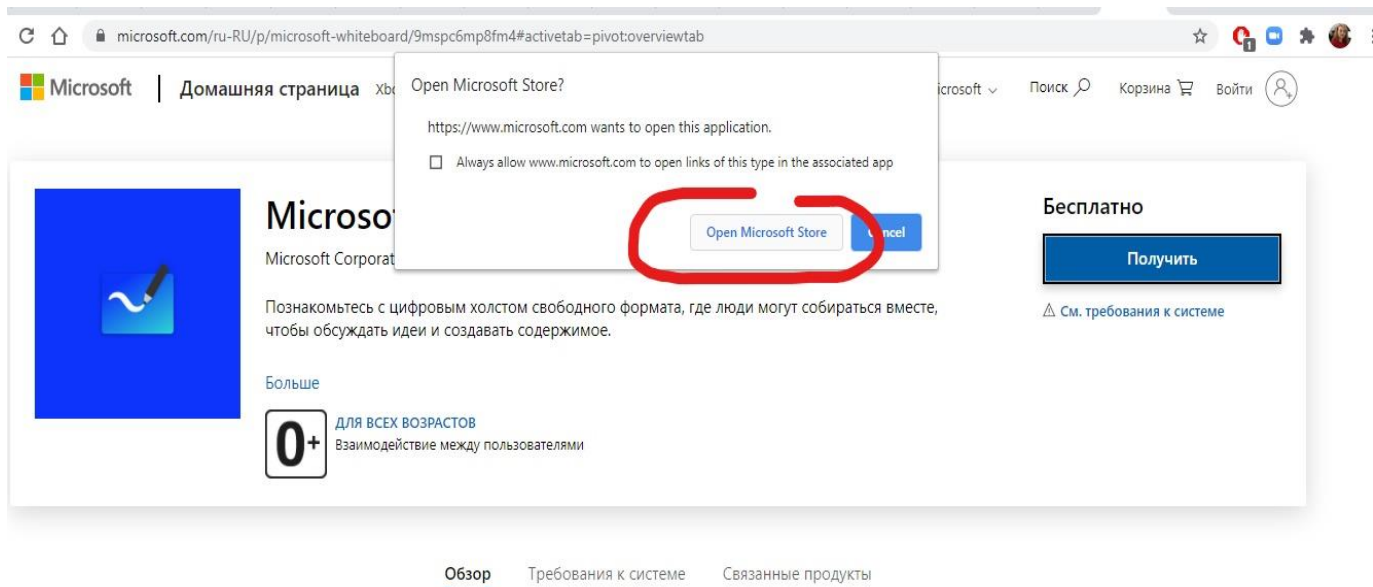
microsoft.com/ru-RU/p/microsoft-whiteboard/9mspc6mp8fm4#activetab=pivot:overviewtab

Microsoft | Домашняя страница Xbo

Open Microsoft Store?

https://www.microsoft.com wants to open this application.

Always allow www.microsoft.com to open links of this type in the associated app

Open Microsoft Store

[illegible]ncel

icrosoft Поиск Корзина Войти

Microsof

Microsoft Corporat

Познакомьтесь с цифровым холстом свободного формата, где люди могут собираться вместе, чтобы обсуждать идеи и создавать содержимое.

Больше

0+

ДЛЯ ВСЕХ ВОЗРАСТОВ
Взаимодействие между пользователями

Бесплатно

Получить

См. требования к системе

Обзор Требования к системе Связанные продукты